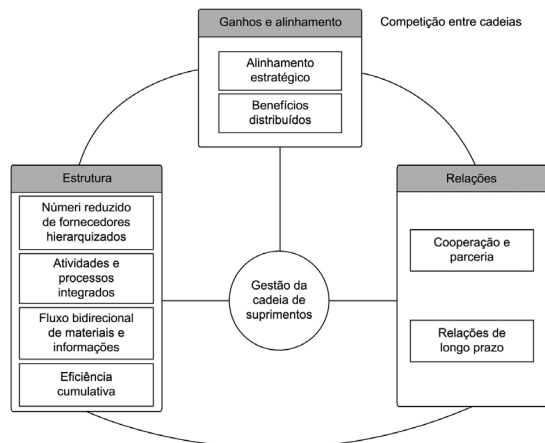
Ganhos e alinhamento

Competição entre cadeias

Alinhamento estratégico

Benefícios distribuídos

Estrutura

Númeri reduzido de fornecedores hierarquizados

Atividades e processos integrados

Fluxo bidirecional de materiais e informações

Eficiência cumulativa

Gestão da cadeia de suprimentos

Relações

Cooperação e parceria

Relações de longo prazo